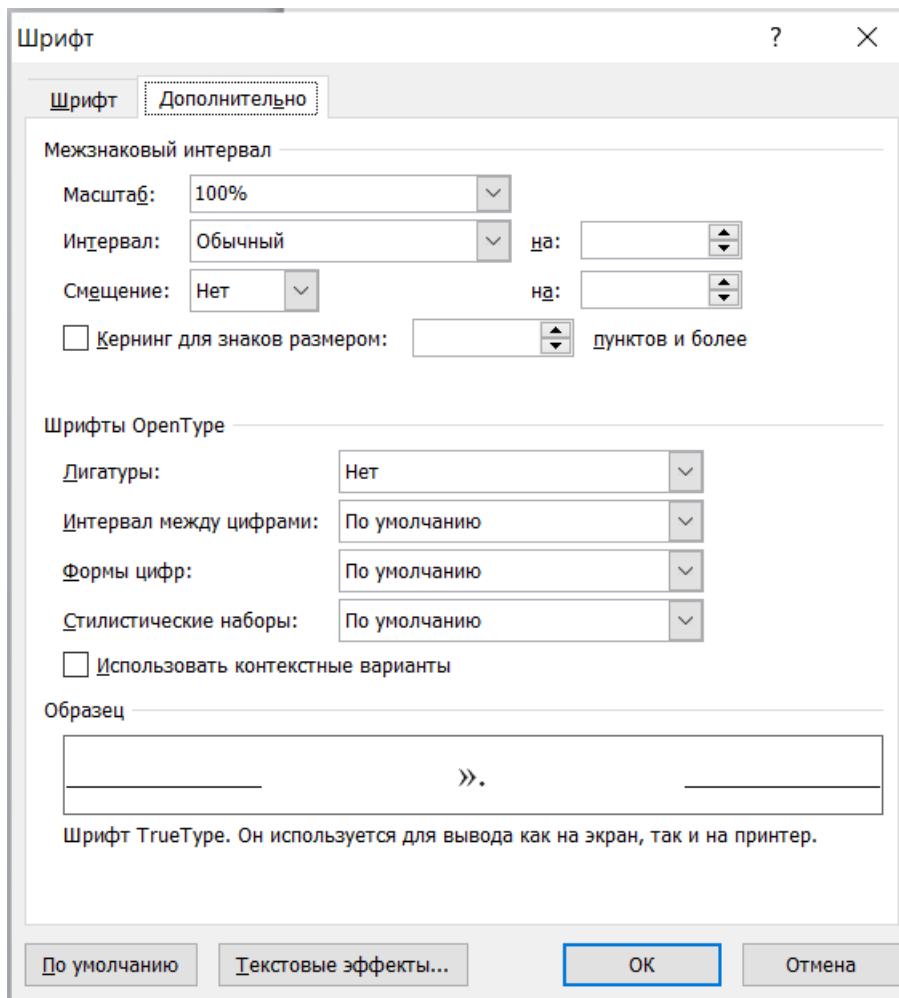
Шрифт

?

Шрифт

Дополнительно

Межзнаковый интервал

Масштаб: 100%

Интервал: Обычный

на:

Смещение: Нет

на:

Кернинг для знаков размером:

пунктов и более

Шрифты OpenType

Лигатуры: Нет

Интервал между цифрами: По умолчанию

Формы цифр: По умолчанию

Стилистические наборы: По умолчанию

Использовать контекстные варианты

Образец

».

Шрифт TrueType. Он используется для вывода как на экран, так и на принтер.

По умолчанию

Текстовые эффекты...

ОК

Отмена